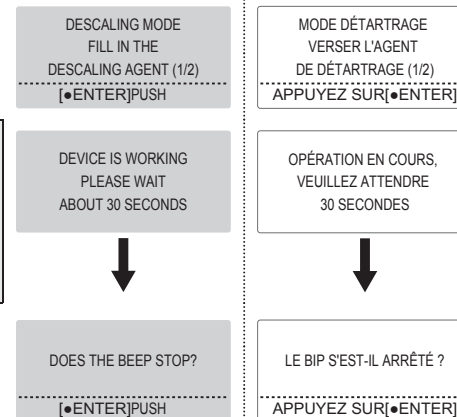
DESCALING MODE
FILL IN THE
DESCALING AGENT (1/2)
[●ENTER]PUSH

DEVICE IS WORKING
PLEASE WAIT
ABOUT 30 SECONDS

DOES THE BEEP STOP?
[●ENTER]PUSH

MODE DÉTARTRAGE
VERSER L'AGENT
DE DÉTARTRAGE (1/2)
APPUYEZ SUR[●ENTER]

OPÉRATION EN COURS,
VEUILLEZ ATTENDRE
30 SECONDES

LE BIP S'EST-IL ARRÊTÉ ?
APPUYEZ SUR[●ENTER]